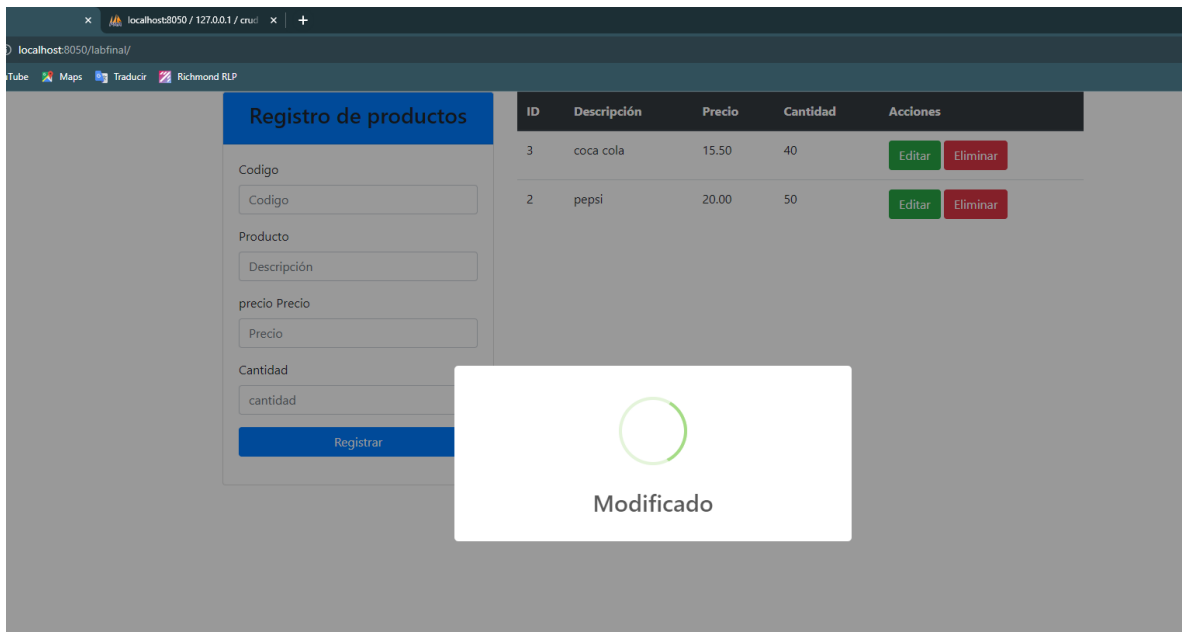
localhost:8050 / 127.0.0.1 / crud

localhost:8050/labfinal/

uTube Maps Traducir Richmond RLP

Registro de productos

Codigo

Codigo

Producto

Descripción

precio Precio

Precio

Cantidad

cantidad

Registrar

| ID | Descripción | Precio | Cantidad | Acciones |
|---|---|---|---|---|
| 3 | coca cola | 15.50 | 40 | Editar Eliminar |
| 2 | pepsi | 20.00 | 50 | Editar Eliminar |

Modificado